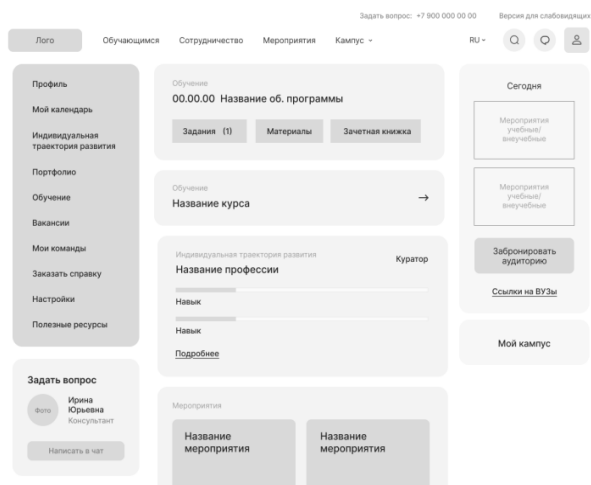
Задать вопрос: +7 900 000 00 00 Версия для слабовидящих

Лого Обучающимся Сотрудничество Мероприятия Кампус RU

Профиль
Мой календарь
Индивидуальная траектория развития
Портфолио
Обучение
Вакансии
Мои команды
Заказать справку
Настройки
Полезные ресурсы

Задать вопрос
Фото Ирина Юрьевна Консультант
Написать в чат

Обучение
00.00.00 Название об. программы
Задания (1) Материалы Зачетная книжка

Обучение
Название курса →

Индивидуальная траектория развития
Название профессии Куратор
Навык
Навык
Подробнее

Мероприятия
Название мероприятия
Название мероприятия

Сегодня
Мероприятия учебные/внеучебные
Мероприятия учебные/внеучебные
Забронировать аудиторию
Ссылки на ВУЗы

Мой кампус